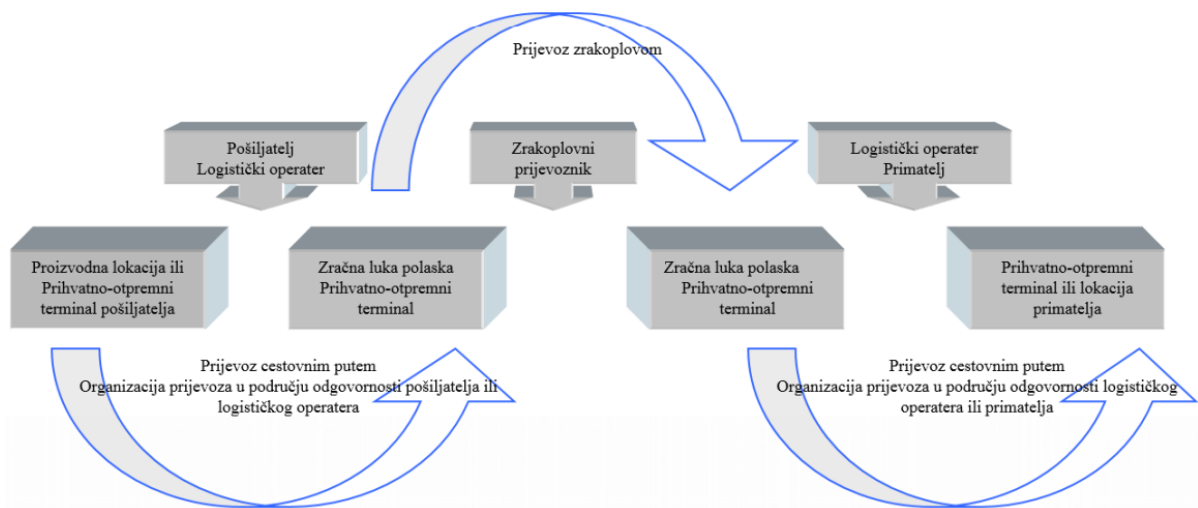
Prijevoz zrakoplovom

Pošiljatelj
Logistički operater

Zrakoplovni prijevoznik

Logistički operater
Primatelj

Proizvodna lokacija ili Prihvatno-otpremni terminal pošiljatelja

Zračna luka polaska
Prihvatno-otpremni terminal

Zračna luka polaska
Prihvatno-otpremni terminal

Prihvatno-otpremni terminal ili lokacija primatelja

Prijevoz cestovnim putem
Organizacija prijevoza u području odgovornosti pošiljatelja ili logističkog operatera

Prijevoz cestovnim putem
Organizacija prijevoza u području odgovornosti logističkog operatera ili primatelja